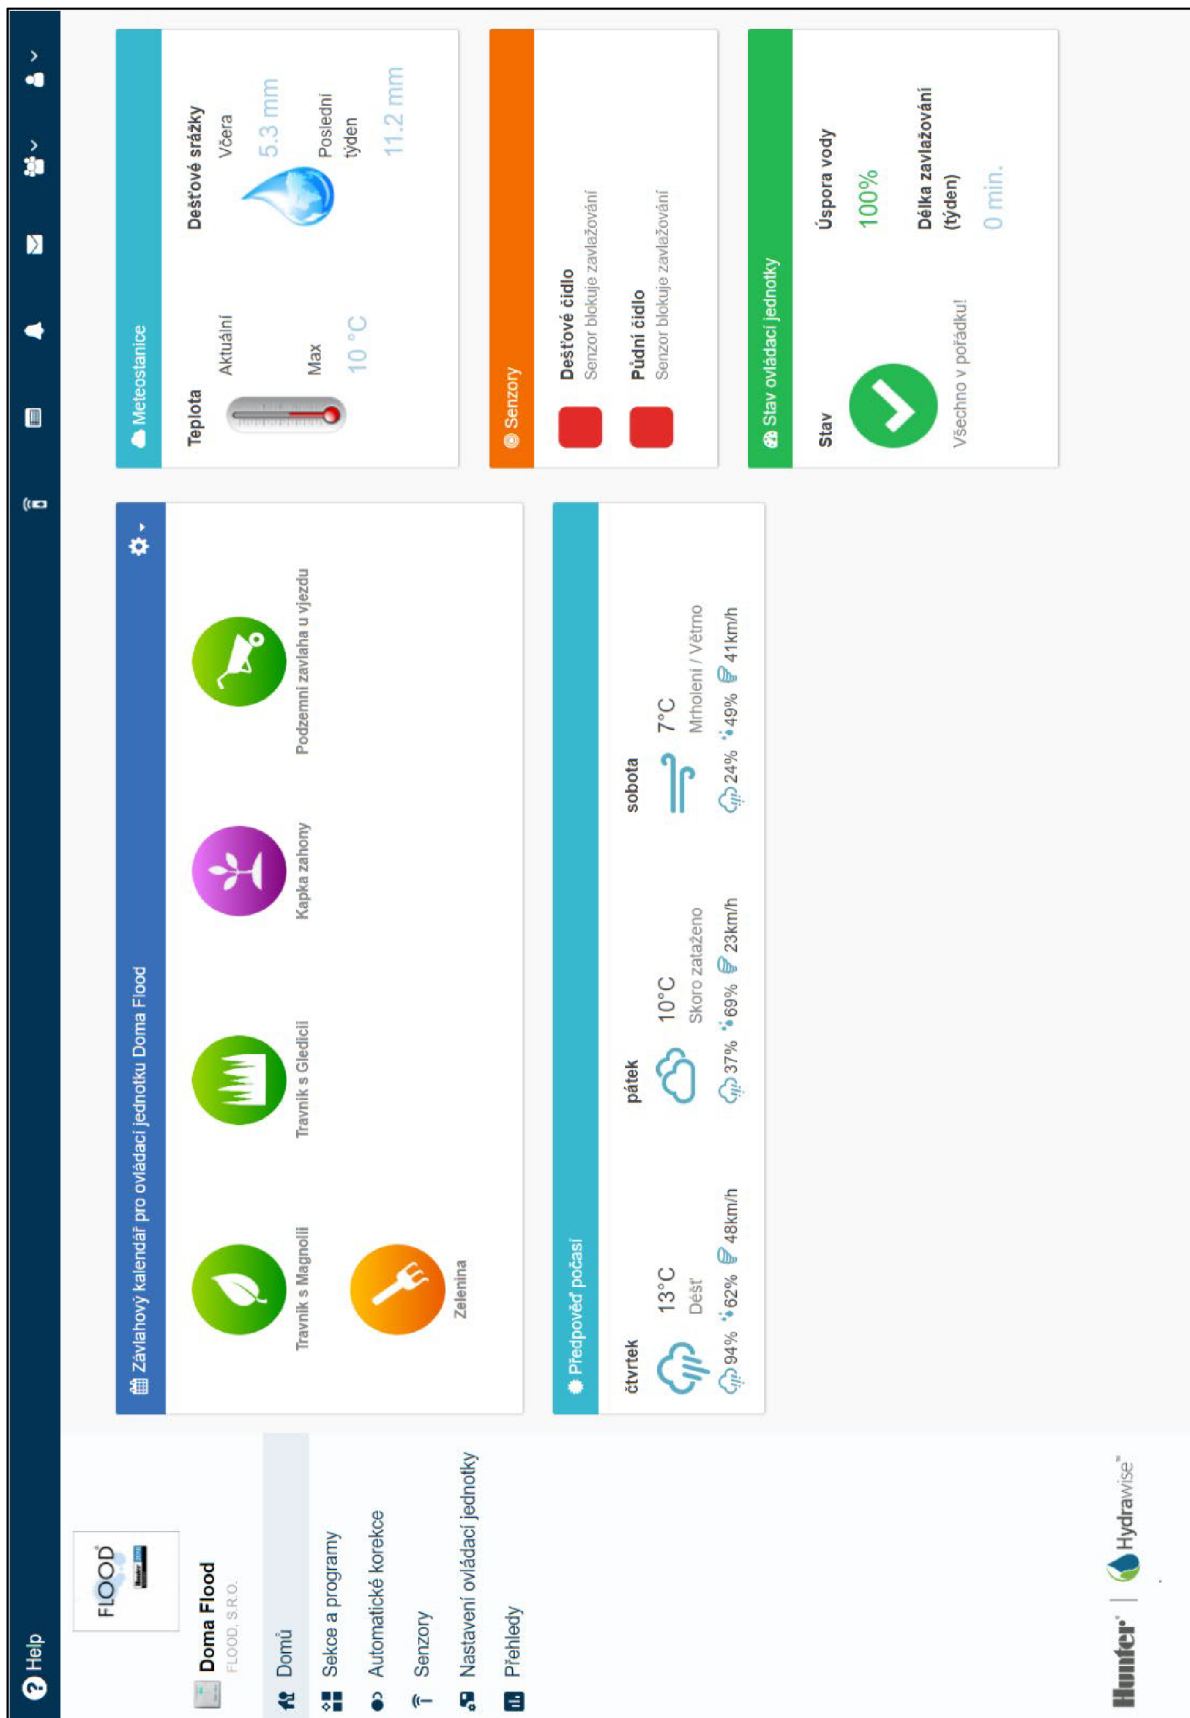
Help

FLOOD

Doma Flood
FLOOD, S.R.O.

Domů
Sekce a programy
Automatické korekce
Senzory
Nastavení ovládací jednotky
Přehledy

Hunter | Hydrawise

Zavlahový kalendář pro ovládací jednotku Doma Flood

Travnik s Magnolii
Travnik s Gledicii
Kapka zahony
Podzemni zavlaha u vjezdu
Zelenina

Předpověď počasí

čtvrtek
13°C
Déšť
94% 62% 48km/h

pátek
10°C
Skoro zataženo
37% 69% 23km/h

sobota
7°C
Mrholení / Větrno
24% 49% 41km/h

Meteostanice

Teplota
Aktuální
Max
10 °C

Dešťové srážky
Včera
5.3 mm
Poslední týden
11.2 mm

Senzory

Dešťové čidlo
Senzor blokuje zavlažování
Půdní čidlo
Senzor blokuje zavlažování

Stav ovládací jednotky

Stav
Všechno v pořádku!

Úspora vody
100%
Délka zavlažování (týden)
0 min.